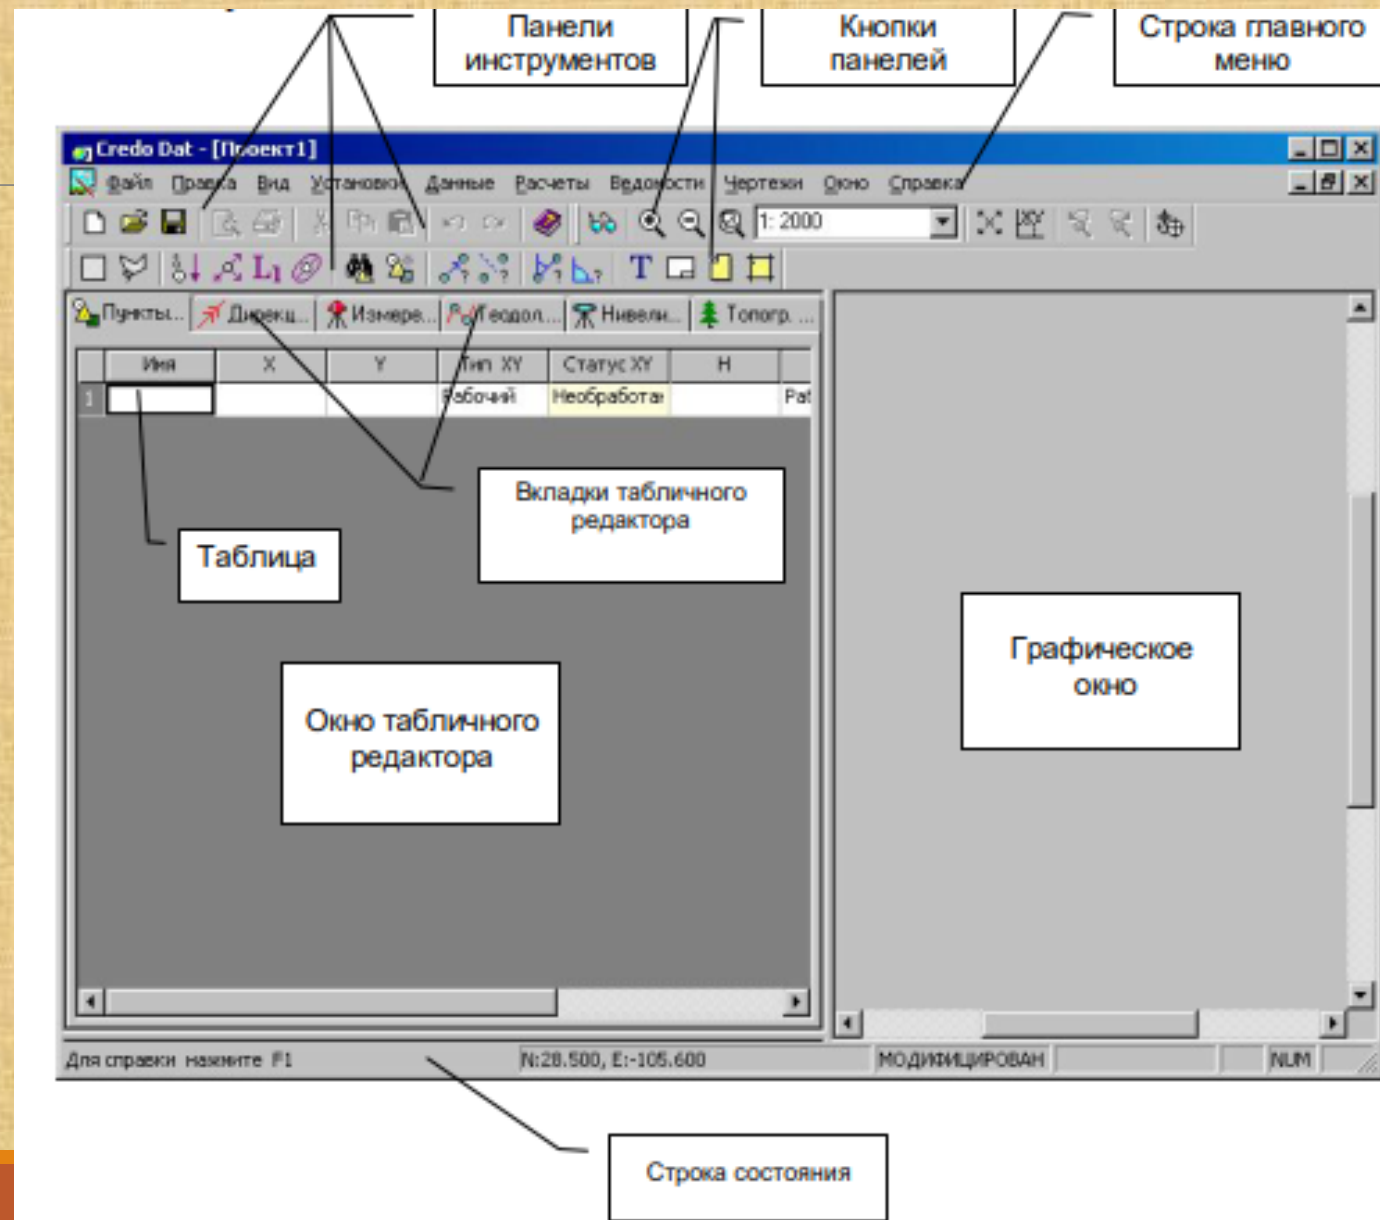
Панели инструментов

Кнопки панелей

Строка главного меню

Credo Dat - [Проект1]

Файл Правка Вид Установки Данные Расчеты Ведомости Чертежи Окно Справка

1: 2000

Пункты... Дирекц... Измере... Геодоп... Нивели... Топогр. ...

| | Имя | X | Y | Тип XY | Статус XY | H | |
|---|---|---|---|---|---|---|---|
| 1 | | | | Рабочий | Необработан | | Раб |

Вкладки табличного редактора

Таблица

Окно табличного редактора

Графическое окно

Для справки нажмите F1 N:28.500, E:-105.600 МОДИФИЦИРОВАН NUM

Строка состояния